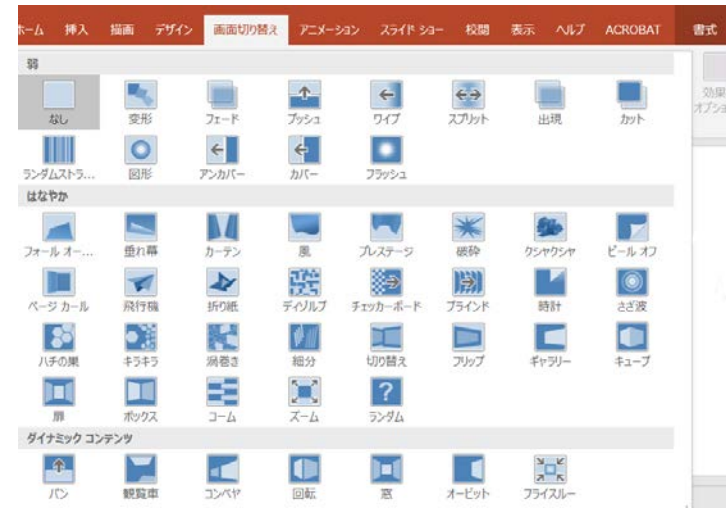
ホーム 挿入 描画 デザイン 画面切り替え アニメーション スライド ショー 校閲 表示 ヘルプ ACROBAT 書式

弱

なし 変形 フェード プッシュ ワイプ スプリット 出現 カット

ランダムストラ... 図形 アンカバー カバー フラッシュ

効果 オプショ

はなやか

フォール オー... 垂れ幕 カーテン 風 プレステージ 破砕 クシャクシャ ピール オフ

ページ カール 飛行機 折り紙 ディゾルブ チェッカーボード ブラインド 時計 さざ波

ハチの巣 キラキラ 渦巻き 細分 切り替え フリップ ギャラリー キューブ

扉 ボックス コーム ズーム ランダム

ダイナミック コンテンツ

パン 観覧車 コンベヤ 回転 窓 オービット フライスルー